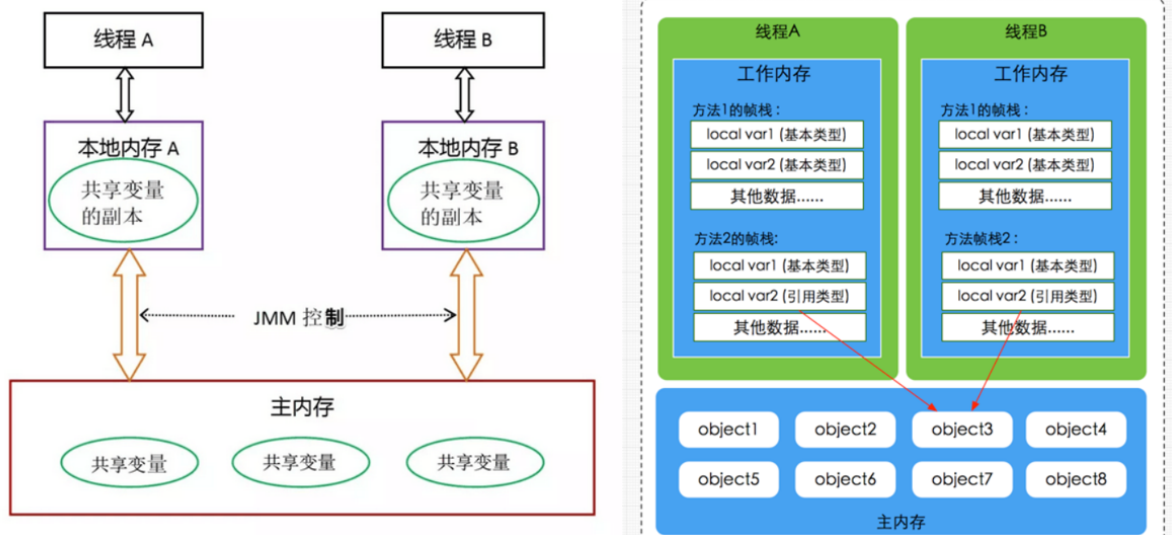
线程 A

线程 B

本地内存 A

共享变量的副本

本地内存 B

共享变量的副本

JMM 控制

主内存

共享变量

共享变量

共享变量

线程A

工作内存

方法1的帧栈：

local var1 (基本类型)

local var2 (基本类型)

其他数据......

方法2的帧栈:

local var1 (基本类型)

local var2 (引用类型)

其他数据......

线程B

工作内存

方法1的帧栈：

local var1 (基本类型)

local var2 (基本类型)

其他数据......

方法帧栈2：

local var1 (基本类型)

local var2 (引用类型)

其他数据......

object1

object2

object3

object4

object5

object6

object7

object8

主内存